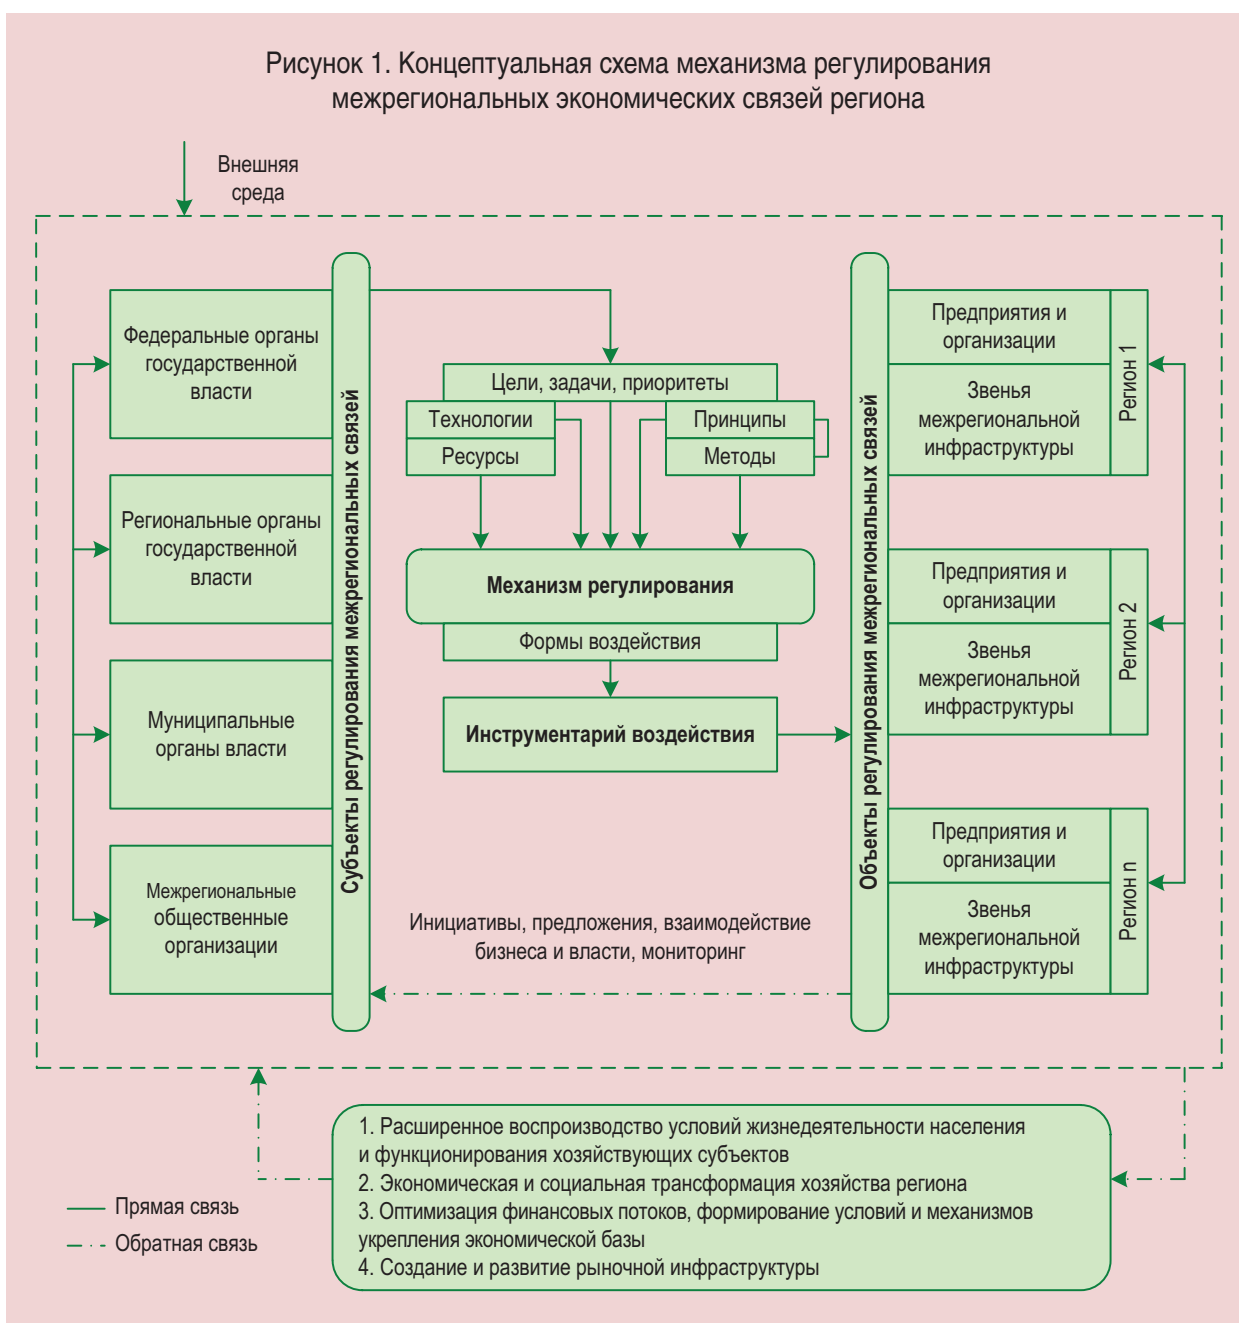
Рисунок 1. Концептуальная схема механизма регулирования межрегиональных экономических связей региона

Внешняя среда

Федеральные органы государственной власти

Региональные органы государственной власти

Муниципальные органы власти

Межрегиональные общественные организации

Субъекты регулирования межрегиональных связей

Цели, задачи, приоритеты

Технологии

Ресурсы

Принципы

Методы

Механизм регулирования

Формы воздействия

Инструментарий воздействия

Инициативы, предложения, взаимодействие бизнеса и власти, мониторинг

Объекты регулирования межрегиональных связей

Предприятия и организации

Звенья межрегиональной инфраструктуры

Регион 1

Предприятия и организации

Звенья межрегиональной инфраструктуры

Регион 2

Предприятия и организации

Звенья межрегиональной инфраструктуры

Регион n

1. Расширенное воспроизводство условий жизнедеятельности населения и функционирования хозяйствующих субъектов
2. Экономическая и социальная трансформация хозяйства региона
3. Оптимизация финансовых потоков, формирование условий и механизмов укрепления экономической базы
4. Создание и развитие рыночной инфраструктуры

Прямая связь

Обратная связь